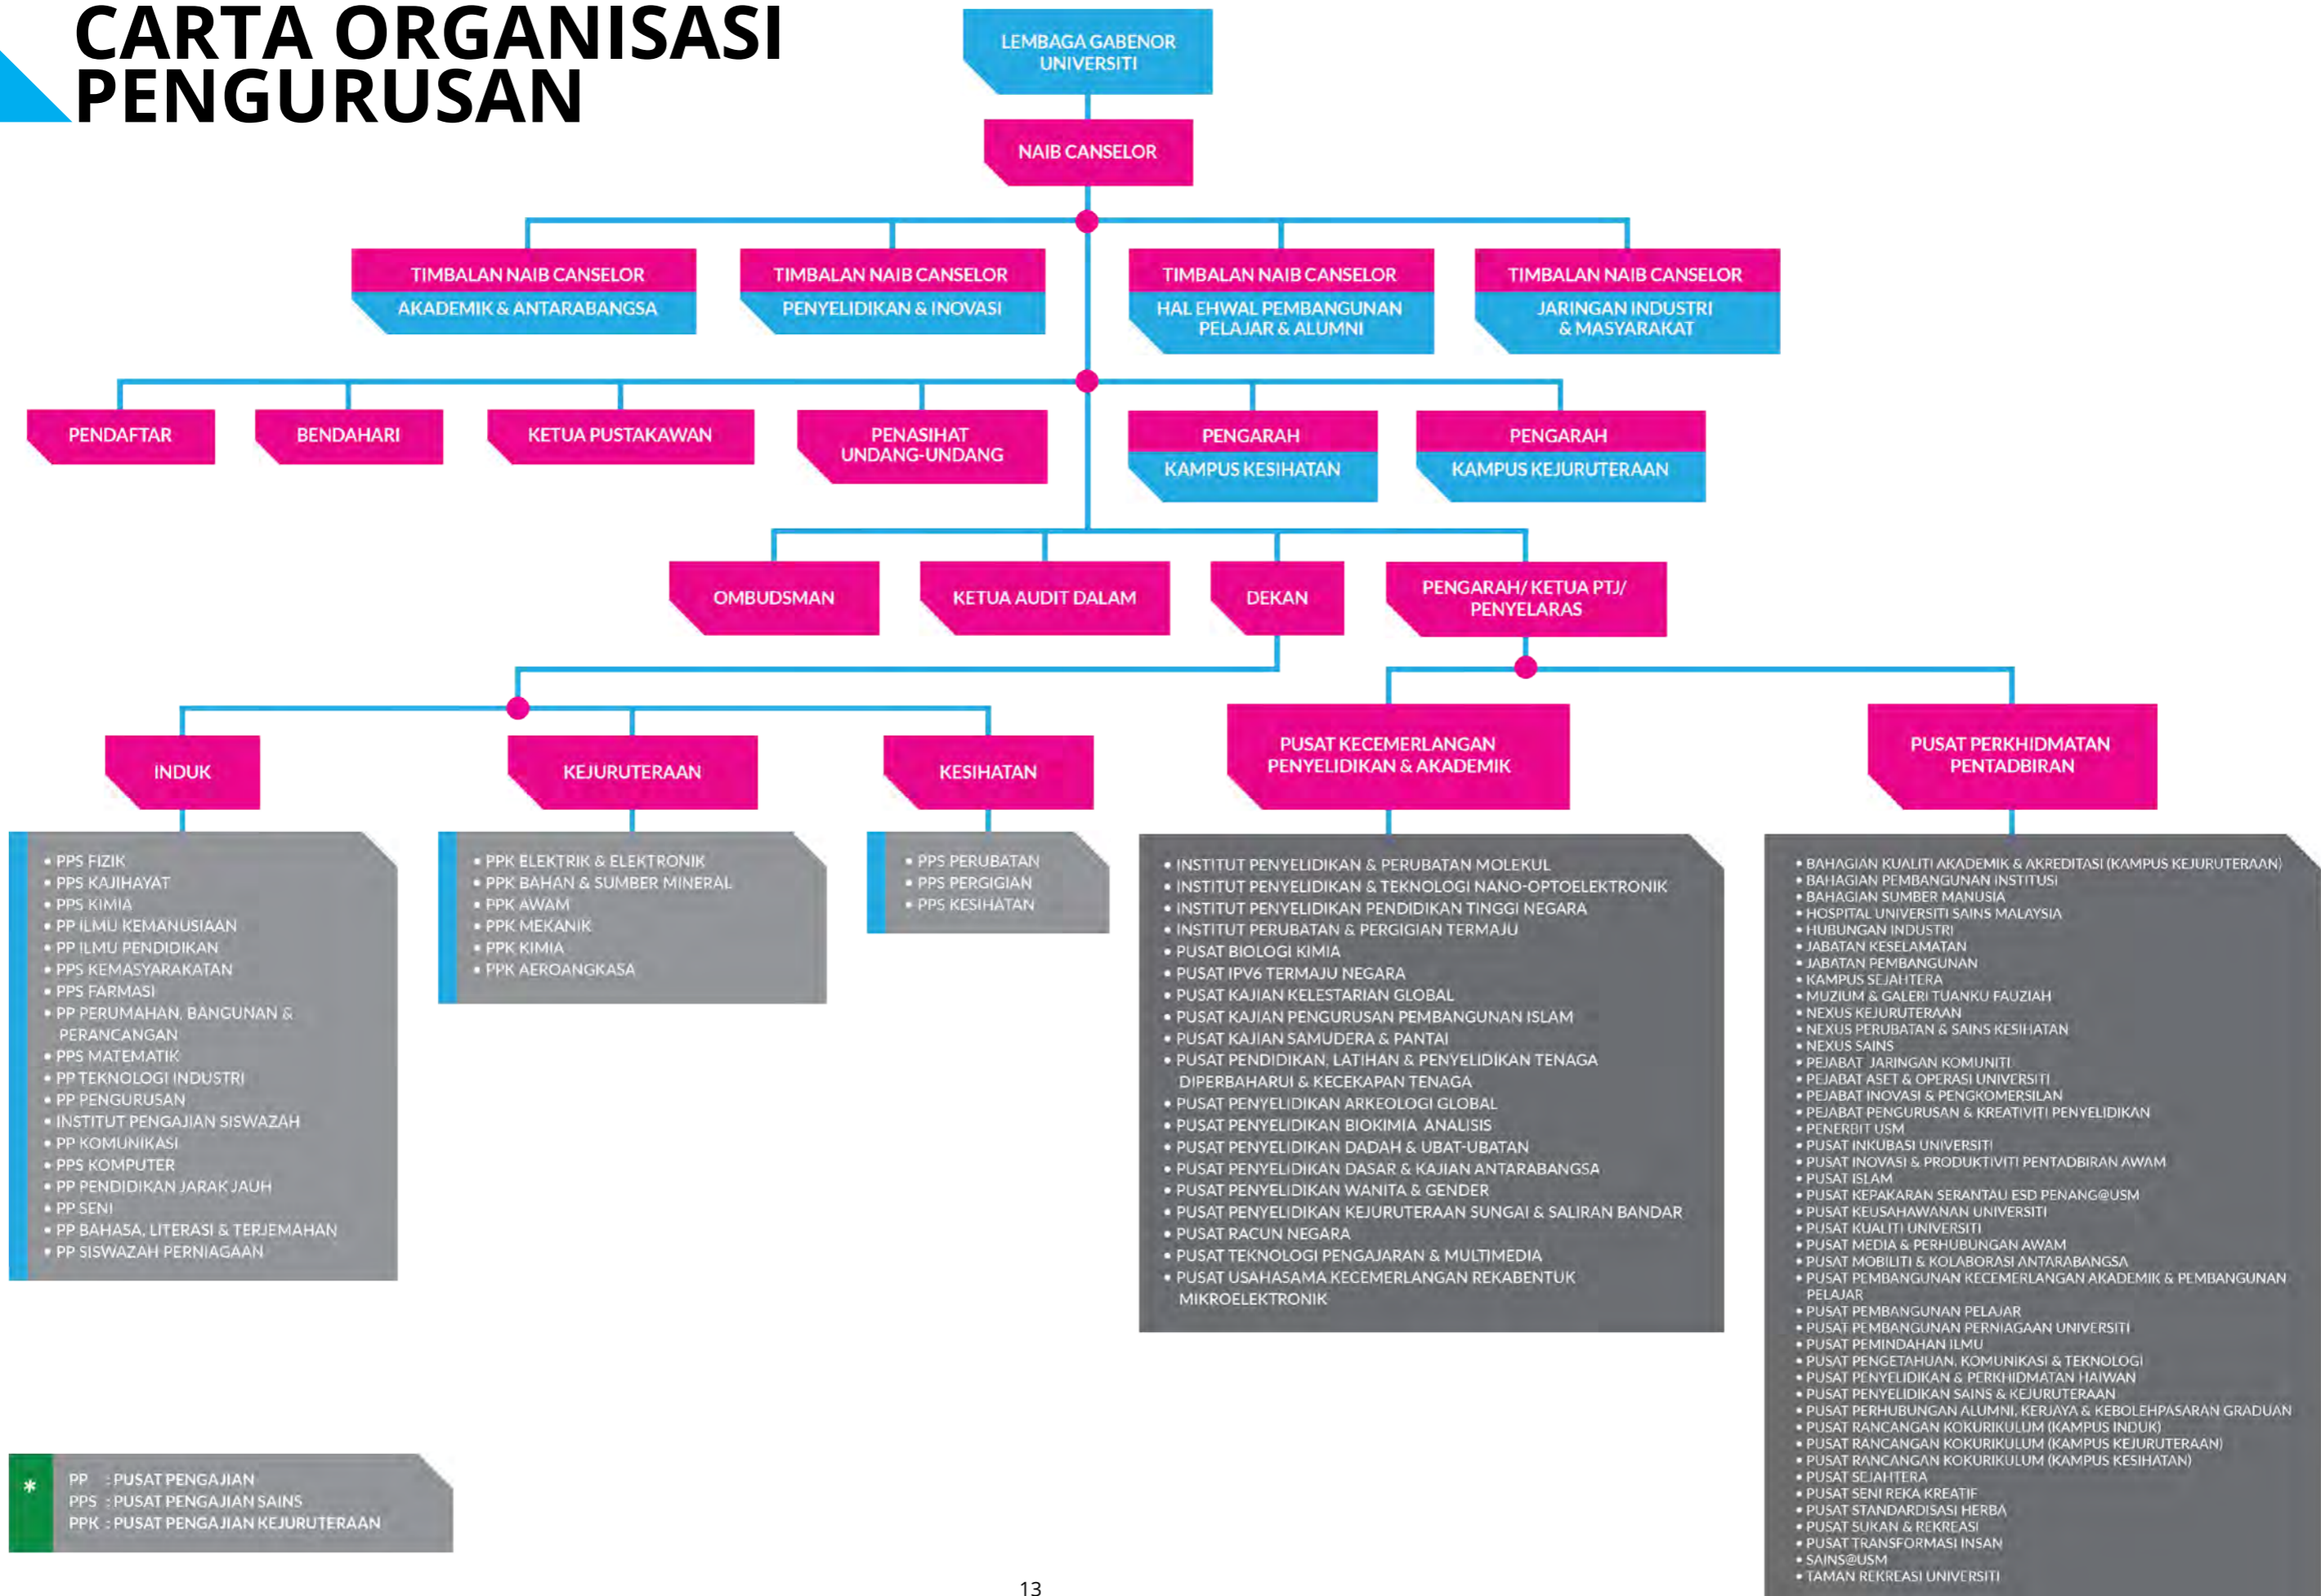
CARTA ORGANISASI PENGURUSAN

LEMBAGA GABENOR UNIVERSITI

NAIB CANSELOR

TIMBALAN NAIB CANSELOR
AKADEMIK & ANTARABANGSA

TIMBALAN NAIB CANSELOR
PENYELIDIKAN & INOVASI

TIMBALAN NAIB CANSELOR
HAL EHWAL PEMBANGUNAN PELAJAR & ALUMNI

TIMBALAN NAIB CANSELOR
JARINGAN INDUSTRI & MASYARAKAT

PENDAFTAR

BENDAHARI

KETUA PUSTAKAWAN

PENASIHAT UNDANG-UNDANG

PENGARAH
KAMPUS KESIHATAN

PENGARAH
KAMPUS KEJURUTERAAN

OMBUDSMAN

KETUA AUDIT DALAM

DEKAN

PENGARAH/ KETUA PTJ/ PENYELARAS

INDUK

KEJURUTERAAN

KESIHATAN

PUSAT KECEMERLANGAN PENYELIDIKAN & AKADEMIK

PUSAT PERKHIDMATAN PENTADBIRAN

• PPS FIZIK
• PPS KAJIHAYAT
• PPS KIMIA
• PP ILMU KEMANUSIAAN
• PP ILMU PENDIDIKAN
• PPS KEMASYARAKATAN
• PPS FARMASI
• PP PERUMAHAN, BANGUNAN & PERANCANGAN
• PPS MATEMATIK
• PP TEKNOLOGI INDUSTRI
• PP PENGURUSAN
• INSTITUT PENGAJIAN SISWAZAH
• PP KOMUNIKASI
• PPS KOMPUTER
• PP PENDIDIKAN JARAK JAUH
• PP SENI
• PP BAHASA, LITERASI & TERJEMAHAN
• PP SISWAZAH PERNIAGAAN

• PPK ELEKTRIK & ELEKTRONIK
• PPK BAHAN & SUMBER MINERAL
• PPK AWAM
• PPK MEKANIK
• PPK KIMIA
• PPK AEROANGKASA

• PPS PERUBATAN
• PPS PERGIGIAN
• PPS KESIHATAN

• INSTITUT PENYELIDIKAN & PERUBATAN MOLEKUL
• INSTITUT PENYELIDIKAN & TEKNOLOGI NANO-OPTOELEKTRONIK
• INSTITUT PENYELIDIKAN PENDIDIKAN TINGGI NEGARA
• INSTITUT PERUBATAN & PERGIGIAN TERMAJU
• PUSAT BIOLOGI KIMIA
• PUSAT IPV6 TERMAJU NEGARA
• PUSAT KAJIAN KELESTARIAN GLOBAL
• PUSAT KAJIAN PENGURUSAN PEMBANGUNAN ISLAM
• PUSAT KAJIAN SAMUDERA & PANTAI
• PUSAT PENDIDIKAN, LATIHAN & PENYELIDIKAN TENAGA DIPERBAHARUI & KECEKAPAN TENAGA
• PUSAT PENYELIDIKAN ARKEOLOGI GLOBAL
• PUSAT PENYELIDIKAN BIOKIMIA ANALISIS
• PUSAT PENYELIDIKAN DADAH & UBAT-UBATAN
• PUSAT PENYELIDIKAN DASAR & KAJIAN ANTARABANGSA
• PUSAT PENYELIDIKAN WANITA & GENDER
• PUSAT PENYELIDIKAN KEJURUTERAAN SUNGAI & SALIRAN BANDAR
• PUSAT RACUN NEGARA
• PUSAT TEKNOLOGI PENGAJARAN & MULTIMEDIA
• PUSAT USAHASAMA KECEMERLANGAN REKABENTUK MIKROELEKTRONIK

• BAHAGIAN KUALITI AKADEMIK & AKREDITASI (KAMPUS KEJURUTERAAN)
• BAHAGIAN PEMBANGUNAN INSTITUSI
• BAHAGIAN SUMBER MANUSIA
• HOSPITAL UNIVERSITI SAINS MALAYSIA
• HUBUNGAN INDUSTRI
• JABATAN KESELAMATAN
• JABATAN PEMBANGUNAN
• KAMPUS SEJAHTERA
• MUZIUM & GALERI TUANKU FAUZIAH
• NEXUS KEJURUTERAAN
• NEXUS PERUBATAN & SAINS KESIHATAN
• NEXUS SAINS
• PEJABAT JARINGAN KOMUNITI
• PEJABAT ASET & OPERASI UNIVERSITI
• PEJABAT INOVASI & PENGKOMERSILAN
• PEJABAT PENGURUSAN & KREATIVITI PENYELIDIKAN
• PENERBIT USM
• PUSAT INKUBASI UNIVERSITI
• PUSAT INOVASI & PRODUKTIVITI PENTADBIRAN AWAM
• PUSAT ISLAM
• PUSAT KEPAKARAN SERANTAU ESD PENANG@USM
• PUSAT KEUSAHAWANAN UNIVERSITI
• PUSAT KUALITI UNIVERSITI
• PUSAT MEDIA & PERHUBUNGAN AWAM
• PUSAT MOBILITI & KOLABORASI ANTARABANGSA
• PUSAT PEMBANGUNAN KECEMERLANGAN AKADEMIK & PEMBANGUNAN PELAJAR
• PUSAT PEMBANGUNAN PELAJAR
• PUSAT PEMBANGUNAN PERNIAGAAN UNIVERSITI
• PUSAT PEMINDAHAN ILMU
• PUSAT PENGETAHUAN, KOMUNIKASI & TEKNOLOGI
• PUSAT PENYELIDIKAN & PERKHIDMATAN HAIWAN
• PUSAT PENYELIDIKAN SAINS & KEJURUTERAAN
• PUSAT PERHUBUNGAN ALUMNI, KERJAYA & KEBOLEHPASARAN GRADUAN
• PUSAT RANCANGAN KOKURIKULUM (KAMPUS INDUK)
• PUSAT RANCANGAN KOKURIKULUM (KAMPUS KEJURUTERAAN)
• PUSAT RANCANGAN KOKURIKULUM (KAMPUS KESIHATAN)
• PUSAT SEJAHTERA
• PUSAT SENI REKA KREATIF
• PUSAT STANDARDISASI HERBA
• PUSAT SUKAN & REKREASI
• PUSAT TRANSFORMASI INSAN
• SAINS@USM
• TAMAN REKREASI UNIVERSITI

*
PP : PUSAT PENGAJIAN
PPS : PUSAT PENGAJIAN SAINS
PPK : PUSAT PENGAJIAN KEJURUTERAAN

13